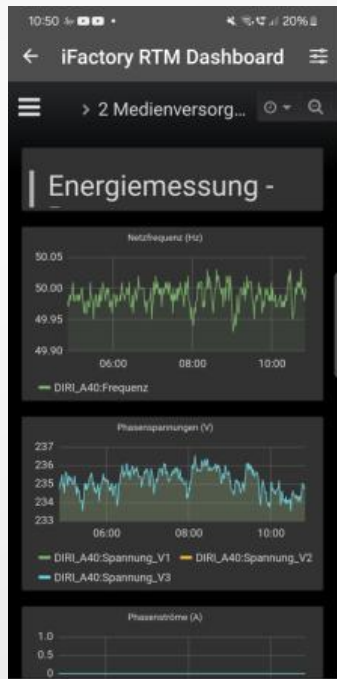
10:50
20%

iFactory RTM Dashboard

> 2 Medienversorg...

Energiemessung -

Netzfrequenz (Hz)

50.05
50.00
49.95
49.90
06:00
08:00
10:00

DIRI_A40:Frequenz

Phasenspannungen (V)

237
236
235
234
233
06:00
08:00
10:00

DIRI_A40:Spannung_V1
DIRI_A40:Spannung_V2
DIRI_A40:Spannung_V3

Phasenströme (A)

1.0
0.5
0